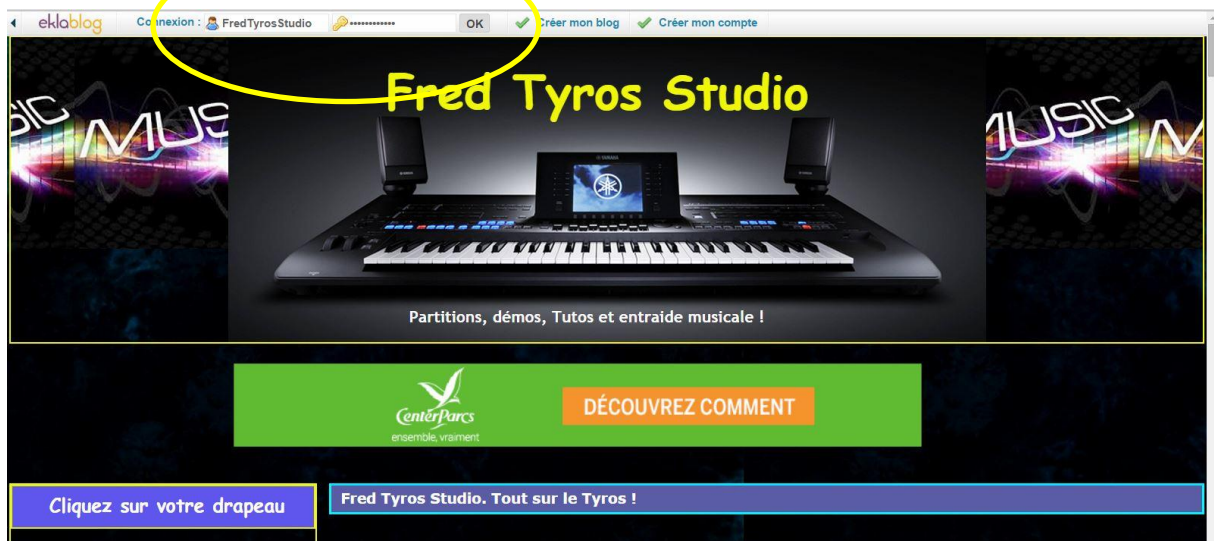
eklablog Connexion : FredTyrosStudio ••••••••••••• OK Créer mon blog Créer mon compte

Fred Tyros Studio

MUSIC MUSIC

YAMAHA

Partitions, démos, Tutos et entraide musicale !

Center Parcs ensemble, vraiment

DÉCOUVREZ COMMENT

Cliquez sur votre drapeau

Fred Tyros Studio. Tout sur le Tyros !